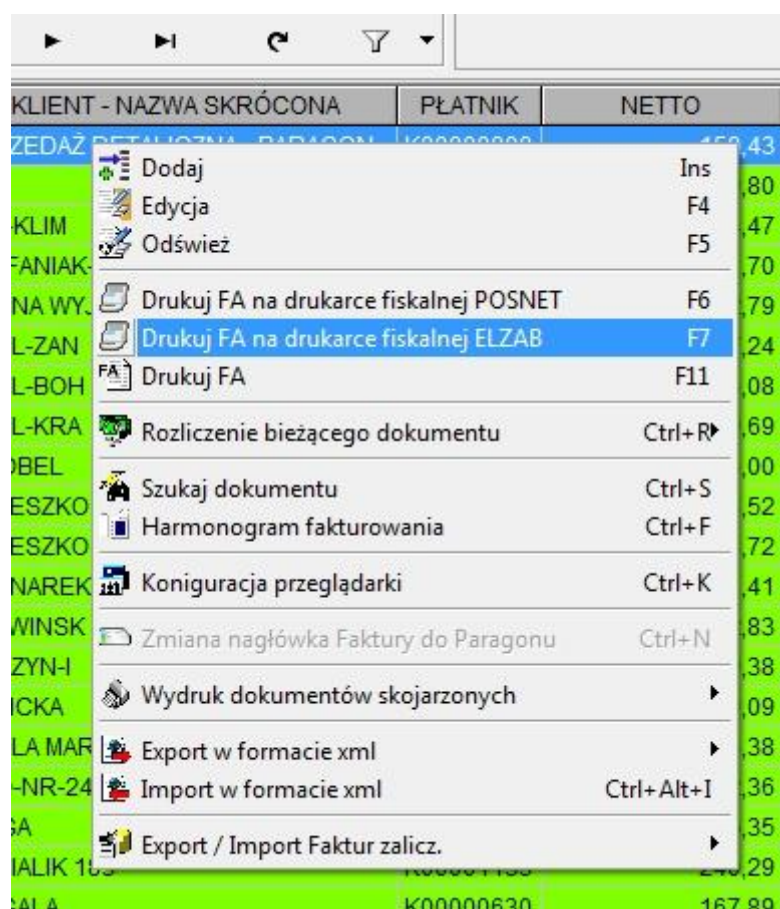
KLIENT - NAZWA SKRÓCONA | PŁATNIK | NETTO

ZEDAŻ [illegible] ,43
-KLIM
FANIAK-
NA WY.
L-ZAN
L-BOH
L-KRA
BEL
ESZKO
ESZKO
NAREK
WINSK
ZYN-I
ICKA
LA MAR
-NR-24
A
IALIK 1
ALA K00000630 167,89

Dodaj Ins
Edycja F4
Odśwież F5
Drukuj FA na drukarce fiskalnej POSNET F6
Drukuj FA na drukarce fiskalnej ELZAB F7
Drukuj FA F11
Rozliczenie bieżącego dokumentu Ctrl+R
Szukaj dokumentu Ctrl+S
Harmonogram fakturowania Ctrl+F
Koniguracja przeglądarki Ctrl+K
Zmiana nagłówka Faktury do Paragonu Ctrl+N
Wydruk dokumentów skojarzonych
Export w formacie xml
Import w formacie xml Ctrl+Alt+I
Export / Import Faktur zalicz.

,80
,47
,70
,79
,24
,08
,69
,00
,52
,72
,41
,83
,38
,09
,38
,36
,35
,29